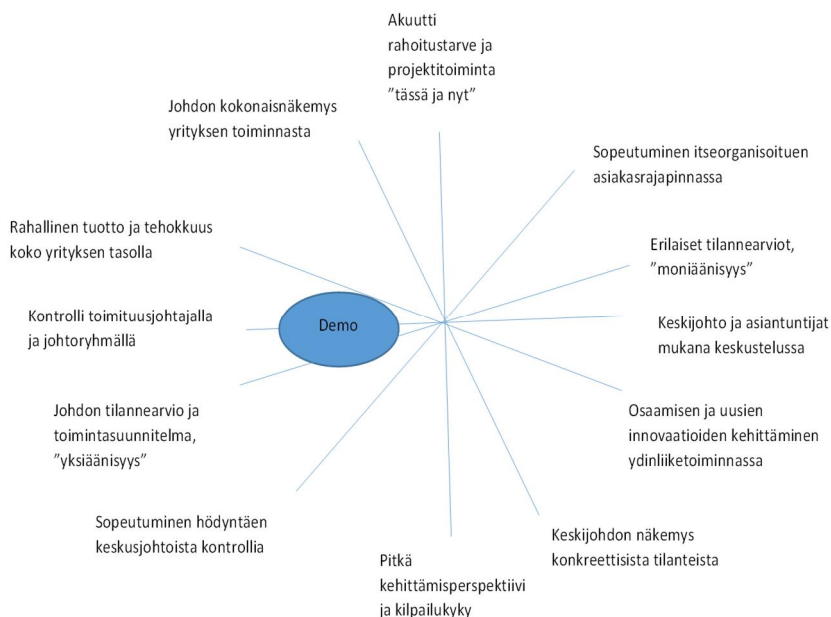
Akuutti rahoitustarve ja projektitoiminta ”tässä ja nyt”

Johdon kokonaisnäkemys yrityksen toiminnasta

Sopeutuminen itseorganisoituen asiakasrajapinnassa

Rahallinen tuotto ja tehokkuus koko yrityksen tasolla

Erilaiset tilannearviot, ”moniäänisyys”

Kontrolli toimituusjohtajalla ja johtoryhmällä

Demo

Keskijohto ja asiantuntijat mukana keskustelussa

Johdon tilannearvio ja toimintasuunnitelma, ”yksiäänisyys”

Osaamisen ja uusien innovaatioiden kehittäminen ydinliiketoiminnassa

Sopeutuminen hödyntäen keskusjohtoista kontrollia

Keskijohdon näkemys konkreettisista tilanteista

Pitkä kehittämisperspektiivi ja kilpailukyky